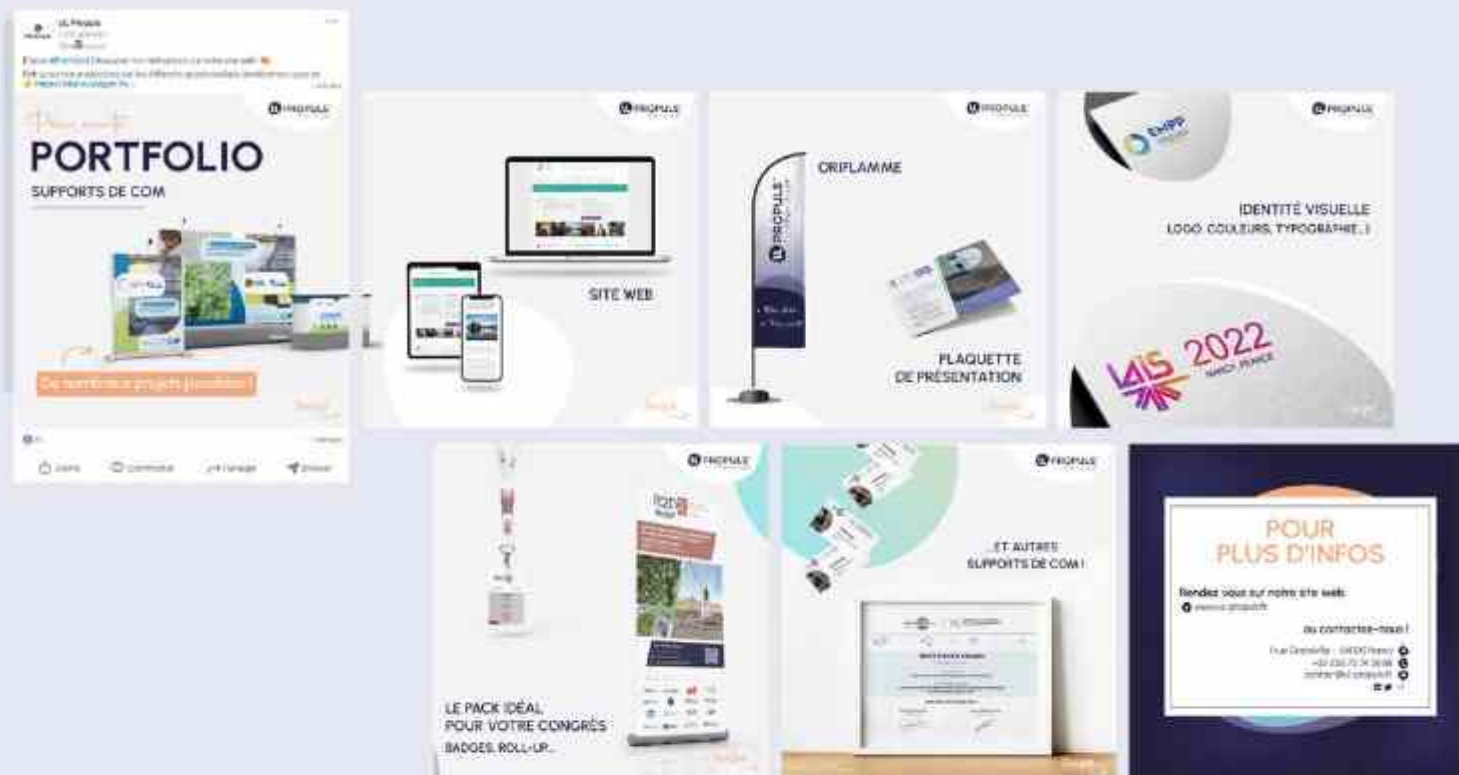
UL Propuls

PROPULS

PORTFOLIO

SUPPORTS DE COM

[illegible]

PROPULS

SITE WEB

PROPULS

ORIFLAMME

PROPULS

PLAQUETTE DE PRÉSENTATION

PROPULS

EMPP

IDENTITÉ VISUELLE
LOGO, COULEURS, TYPOGRAPHIE...)

LAIS 2022 NANCY FRANCE

PROPULS

LE PACK IDÉAL POUR VOTRE CONGRÈS
BADGES, ROLL-UP...

PROPULS

...ET AUTRES SUPPORTS DE COM !

POUR PLUS D'INFOS

Rendez vous sur notre site web:

ou contactez-nous !

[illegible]